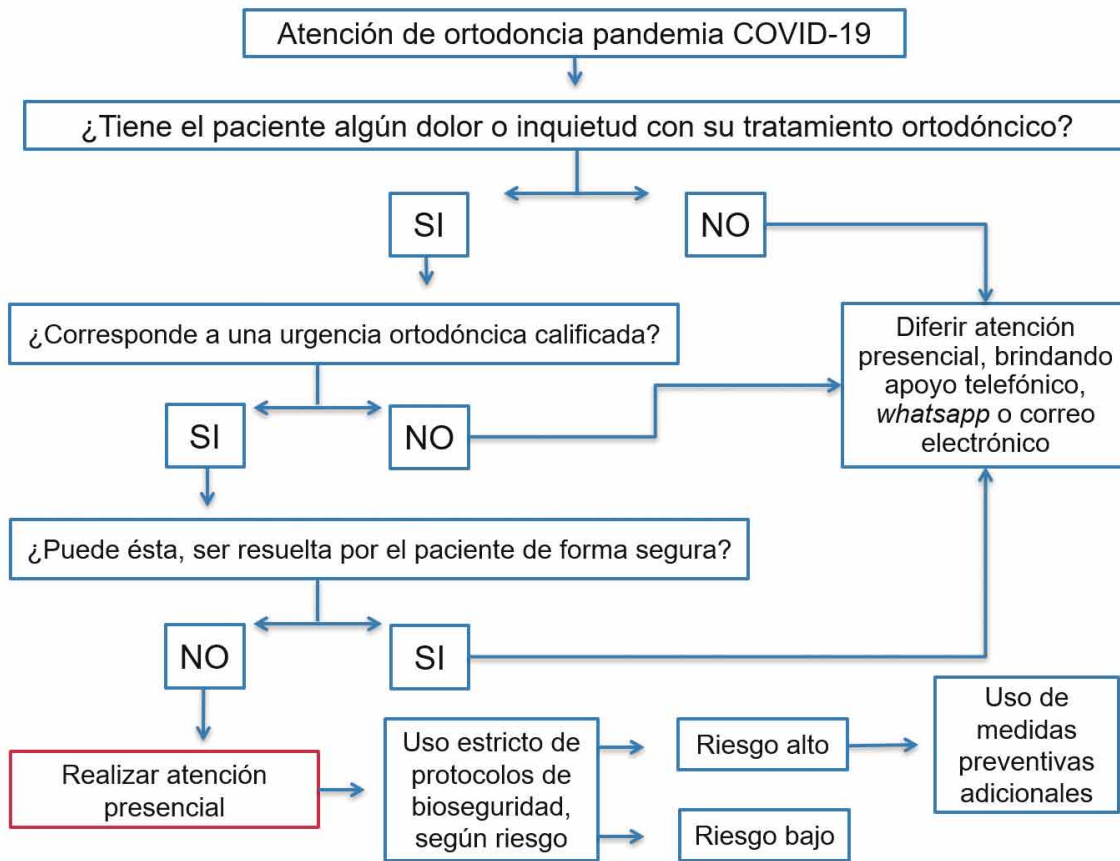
Atención de ortodoncia pandemia COVID-19

¿Tiene el paciente algún dolor o inquietud con su tratamiento ortodóncico?

SI

NO

¿Corresponde a una urgencia ortodóncica calificada?

Diferir atención presencial, brindando apoyo telefónico, *whatsapp* o correo electrónico

SI

NO

¿Puede ésta, ser resuelta por el paciente de forma segura?

NO

SI

Realizar atención presencial

Uso estricto de protocolos de bioseguridad, según riesgo

Riesgo alto

Uso de medidas preventivas adicionales

Riesgo bajo